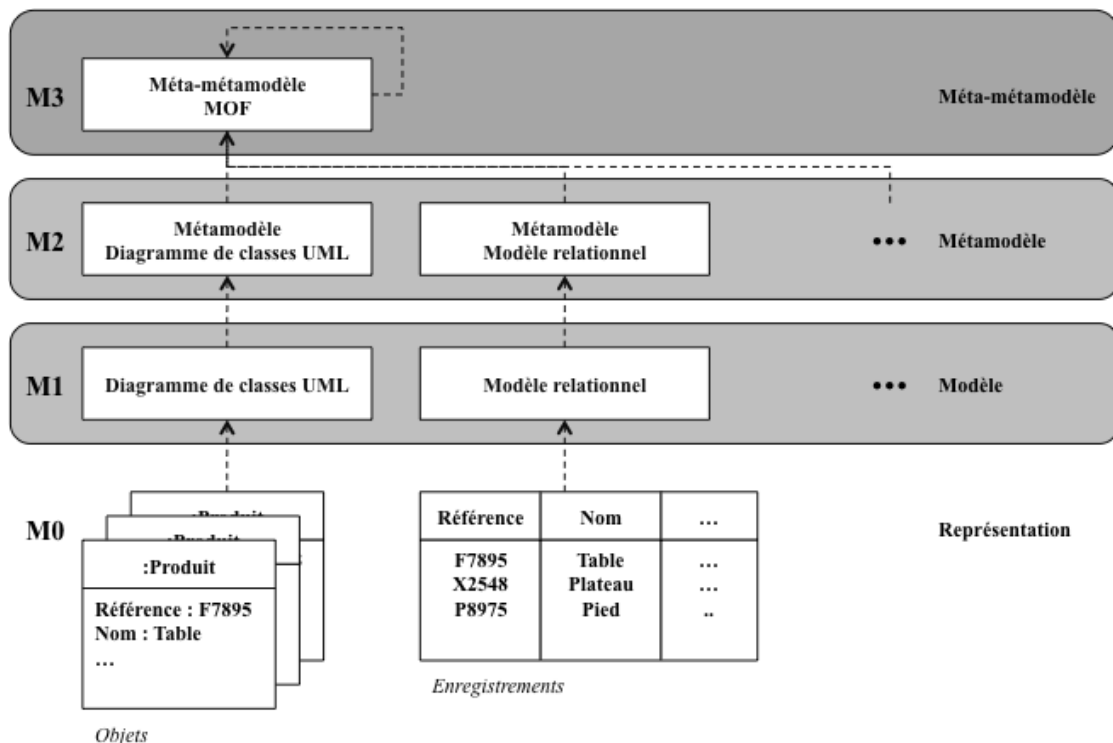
M3

Méta-métamodèle
MOF

Méta-métamodèle

M2

Métamodèle
Diagramme de classes UML

Métamodèle
Modèle relationnel

•••

Métamodèle

M1

Diagramme de classes UML

Modèle relationnel

•••

Modèle

M0

:Produit

:Produit

:Produit

Référence : F7895
Nom : Table
…

Objets

| Référence | Nom | … |
|---|---|---|
| F7895<br>X2548<br>P8975 | Table<br>Plateau<br>Pied | …<br>…<br>.. |

Enregistrements

Représentation